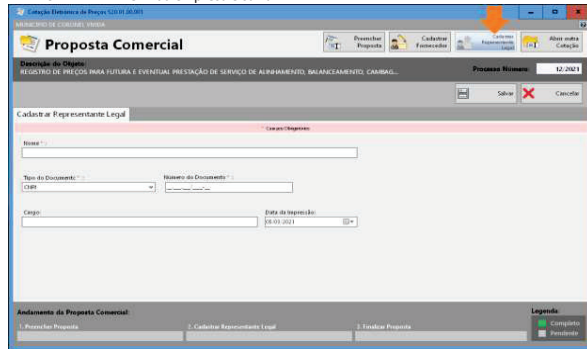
Cotação Eletrônica de Preços 520.01.00.005

MUNICÍPIO DE CORONEL VIVIDA

Proposta Comercial

Preencher Proposta

Cadastrar Fornecedor

Cadastrar Representante Legal

Abrir outra Cotação

Descrição do Objeto:
REGISTRO DE PREÇOS PARA FUTURA E EVENTUAL PRESTAÇÃO DE SERVIÇO DE ALINHAMENTO, BALANCEAMENTO, CAMBAG...

Processo Número: 12/2021

Salvar

Cancelar

Cadastrar Representante Legal

* Campos Obrigatórios

Nome * :

Tipo do Documento * :
CNPJ

Número do Documento * :
__.___.___/____-__

Cargo:

Data da Impressão:
01/03/2021

Andamento da Proposta Comercial:

1. Preencher Proposta

2. Cadastrar Representante Legal

3. Finalizar Proposta

Legenda:
Completo
Pendente